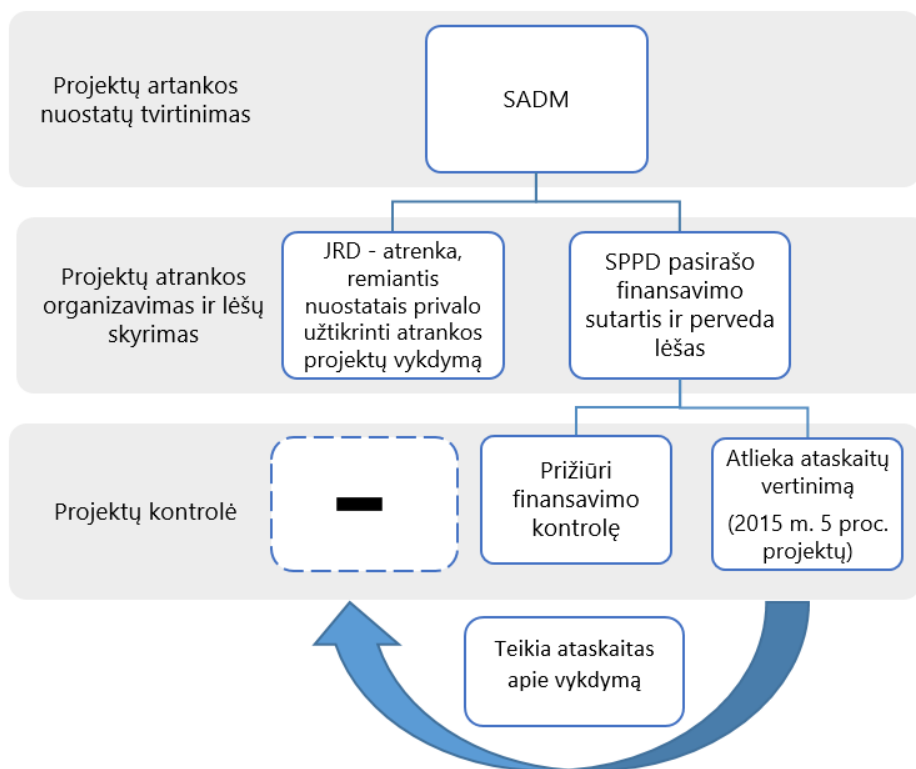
Projektų artankos nuostatų tvirtinimas

SADM

Projektų atrankos organizavimas ir lėšų skyrimas

JRD - atrenka, remiantis nuostatais privalo užtikrinti atrankos projektų vykdymą

SPPD pasirašo finansavimo sutartis ir perveda lėšas

Projektų kontrolė

–

Prižiūri finansavimo kontrolę

Atlieka ataskaitų vertinimą (2015 m. 5 proc. projektų)

Teikia ataskaitas apie vykdymą